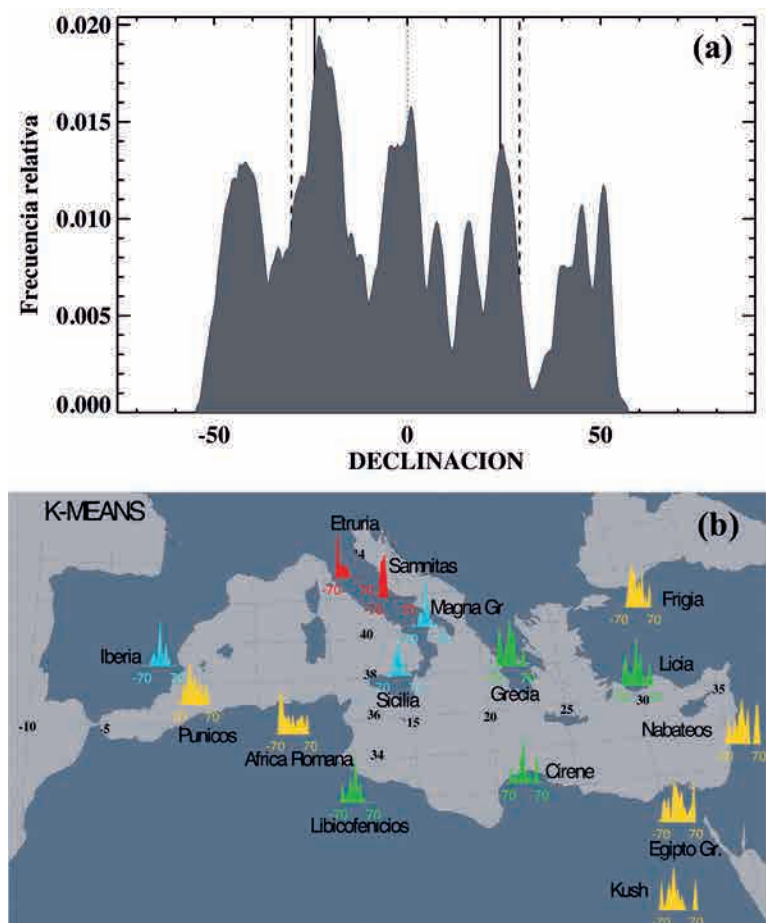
(a)

Frecuencia relativa

0.020
0.015
0.010
0.005
0.000

-50
0
50

DECLINACION

K-MEANS

(b)

Etruria
34
Samnitas
-70 70
-70 70
Magna Gr
Frigia
-70 70
40
Iberia
-70 70
38
Licia
Sicilia
Grecia
30
35
-10
-5
Punicos
36
15
20
25
Nabateos
-70 70
-70 70
-70 70
Africa Romana
34
Cirene
-70 70
-70 70
Libicofenicios
-70 70
Egipto Gr.
Kush
-70 70